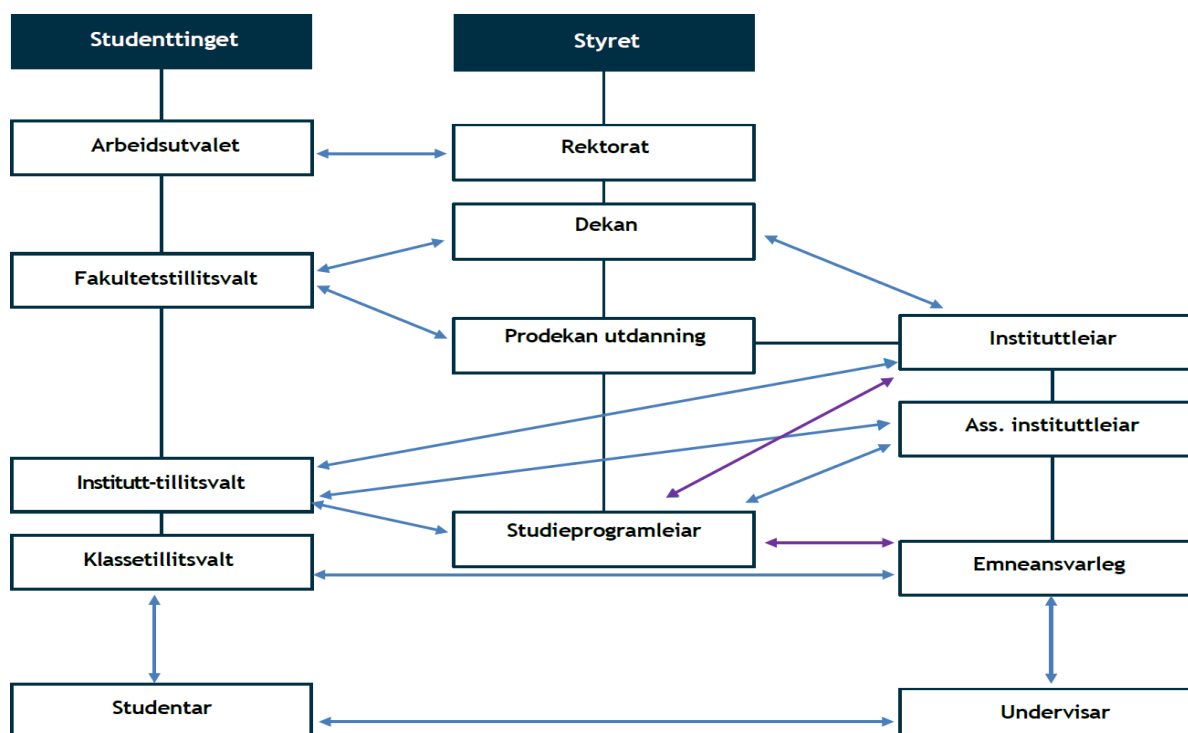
Studenttinget

Styret

Arbeidsutvalet

Rektorat

Dekan

Fakultetstillitsvalt

Prodekan utdanning

Instituttleiar

Ass. instituttleiar

Institutt-tillitsvalt

Studieprogramleiar

Klassetillitsvalt

Emneansvarleg

Studentar

Undervisar